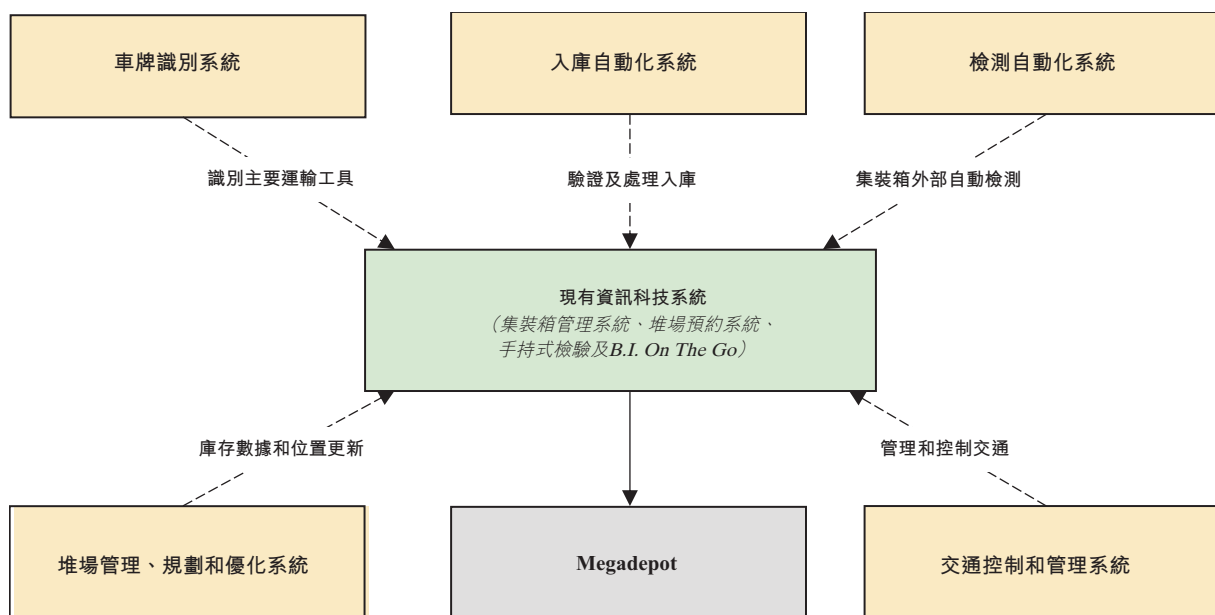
車牌識別系統

入庫自動化系統

檢測自動化系統

識別主要運輸工具

驗證及處理入庫

集裝箱外部自動檢測

現有資訊科技系統
（集裝箱管理系統、堆場預約系統、手持式檢驗及B.I. On The Go）

庫存數據和位置更新

管理和控制交通

堆場管理、規劃和優化系統

Megadepot

交通控制和管理系統